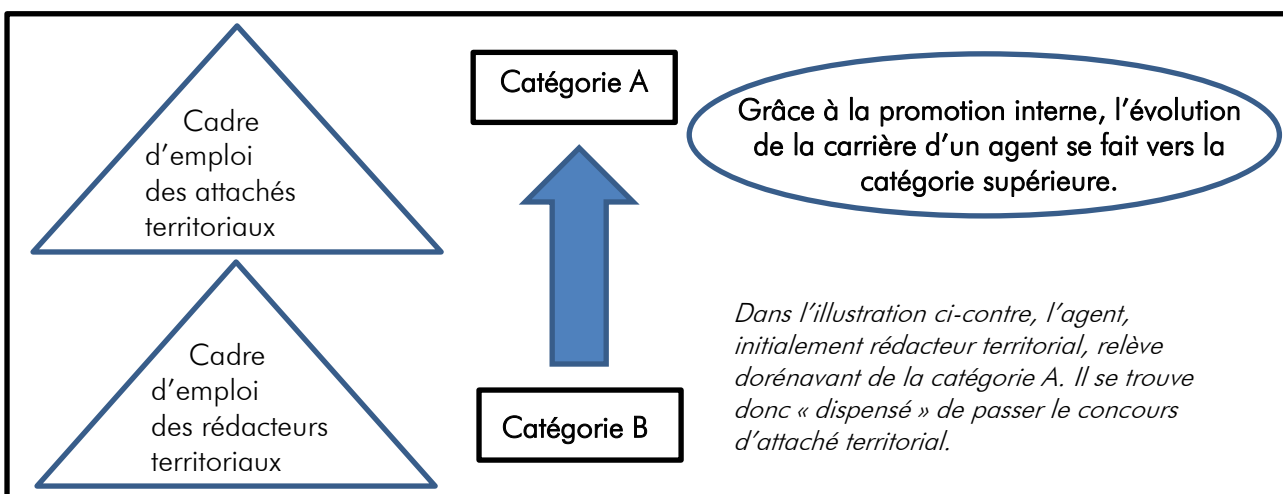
Cadre d’emploi des attachés territoriaux

Catégorie A

Grâce à la promotion interne, l’évolution de la carrière d’un agent se fait vers la catégorie supérieure.

Cadre d’emploi des rédacteurs territoriaux

Catégorie B

Dans l’illustration ci-contre, l’agent, initialement rédacteur territorial, relève dorénavant de la catégorie A. Il se trouve donc « dispensé » de passer le concours d’attaché territorial.